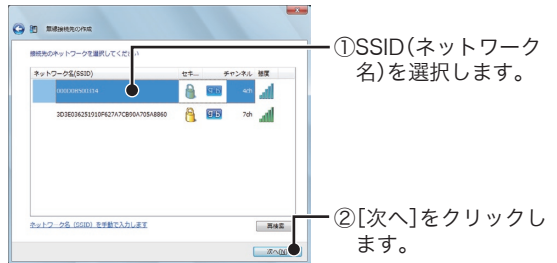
手動接続先の作成

接続先のネットワークを選択してください

| ネットワーク名(SSID) | セキ... | チャンネル | 感度 |
|---|---|---|---|
| 0000XXXXXXX034 | | 4ch | |
| 3D3E036251010F627A7CB90A705A8860 | | 7ch | |

ネットワーク名（SSID）を手動で入力します

再検索

次へ(N)

①SSID(ネットワーク名)を選択します。

②[次へ]をクリックします。